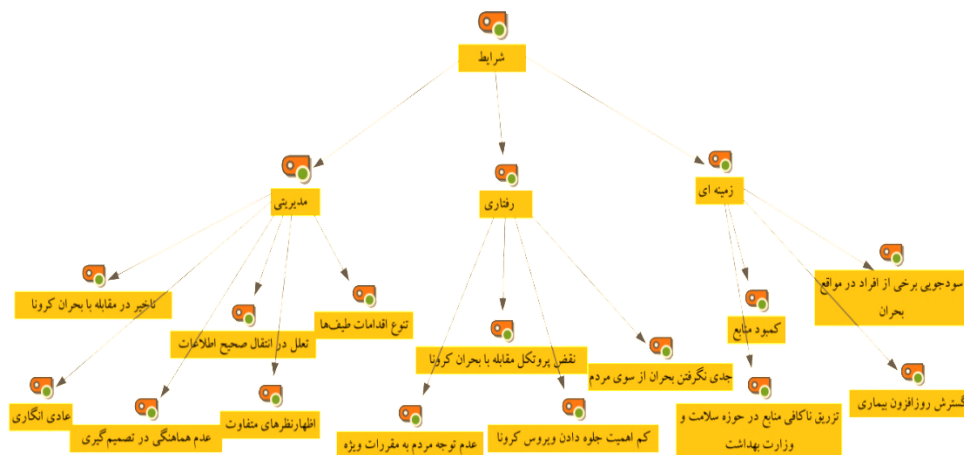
شرایط

مدیریتی

رفتاری

زمینه ای

تاخیر در مقابله با بحران کرونا

تعلل در انتقال صحیح اطلاعات

تنوع اقدامات طیف‌ها

نقض پروتکل مقابله با بحران کرونا

جدی نگرفتن بحران از سوی مردم

کمبود منابع

سودجویی برخی از افراد در مواقع بحران

عادی انگاری

عدم هماهنگی در تصمیم گیری

اظهارنظرهای متفاوت

عدم توجه مردم به مقررات ویژه

کم اهمیت جلوه دادن ویروس کرونا

تزریق ناکافی منابع در حوزه سلامت و وزارت بهداشت

گسترش روزافزون بیماری